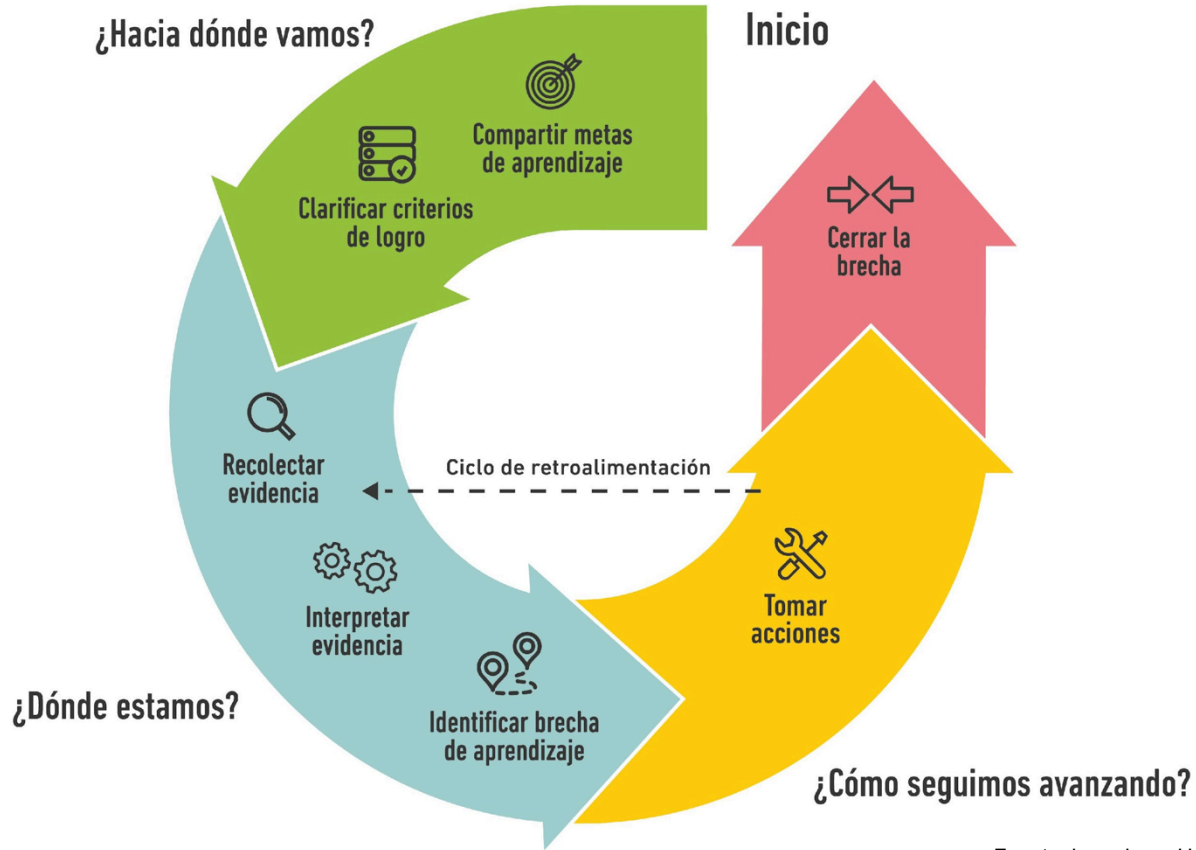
¿Hacia dónde vamos?

Inicio

Compartir metas de aprendizaje

Clarificar criterios de logro

Cerrar la brecha

Recolectar evidencia

Ciclo de retroalimentación

Interpretar evidencia

Identificar brecha de aprendizaje

Tomar acciones

¿Dónde estamos?

¿Cómo seguimos avanzando?

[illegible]